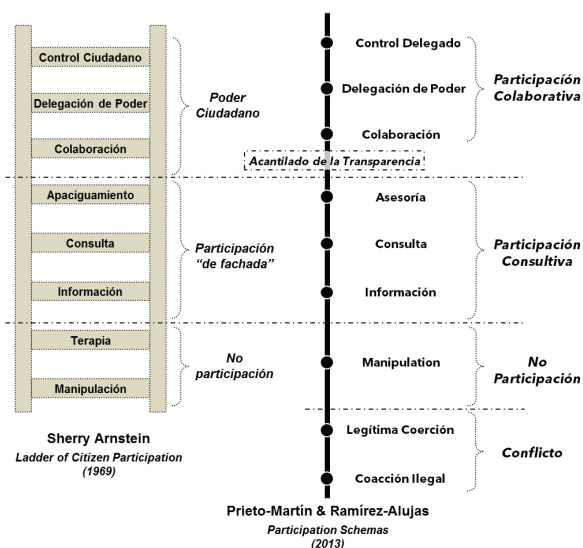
Control Ciudadano

Delegación de Poder

Colaboración

Poder Ciudadano

Apaciguamiento

Consulta

Información

Participación "de fachada"

Terapia

Manipulación

No participación

Sherry Arnstein
Ladder of Citizen Participation (1969)

Control Delegado

Delegación de Poder

Colaboración

Participación Colaborativa

Acantilado de la Transparencia

Asesoría

Consulta

Información

Participación Consultiva

Manipulation

No Participación

Legítima Coerción

Coacción Ilegal

Conflicto

Prieto-Martín & Ramírez-Alujas
Participation Schemas (2013)